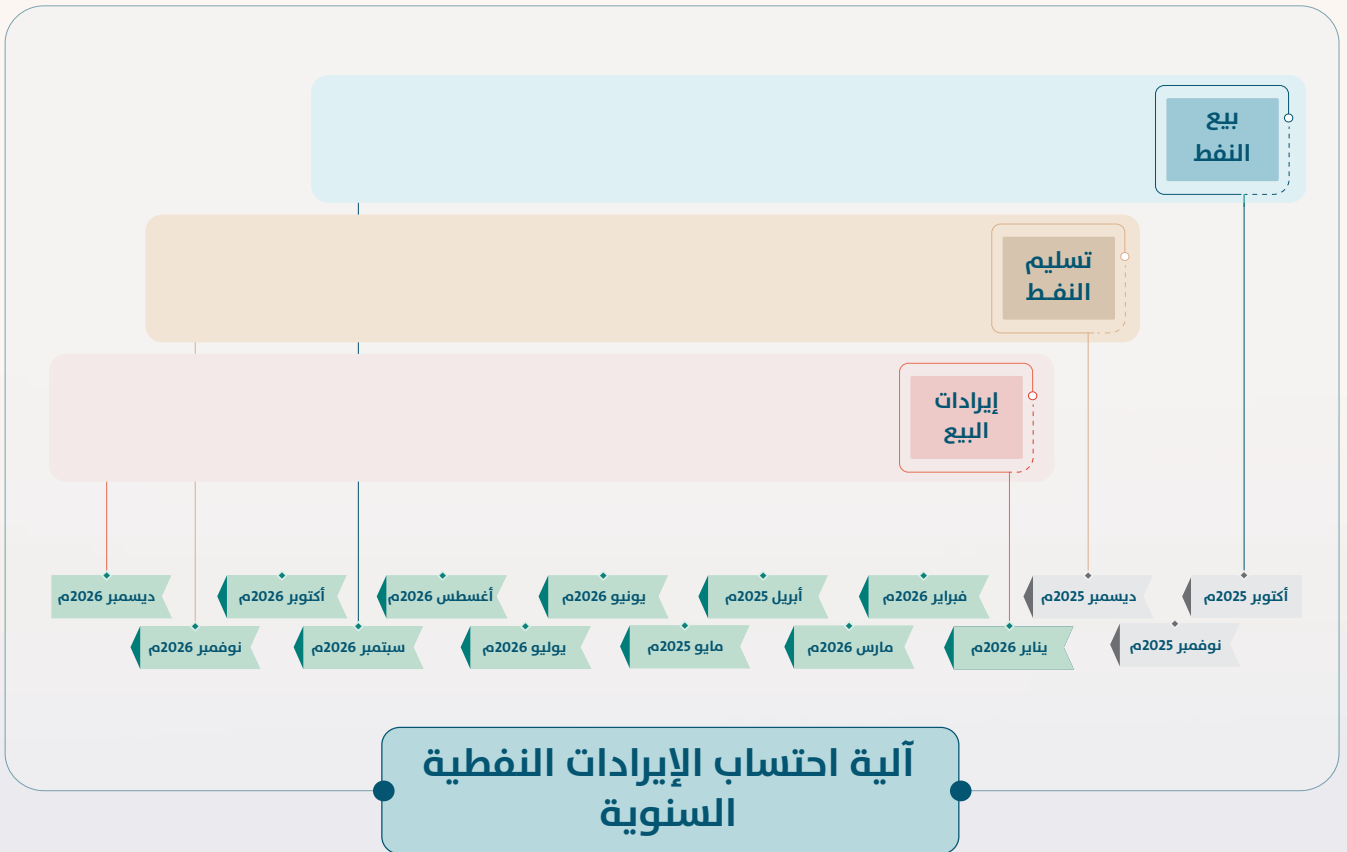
بيع النفط

تسليم النفـط

إيرادات البيع

أكتوبر 2025م
نوفمبر 2025م
ديسمبر 2025م
يناير 2026م
فبراير 2026م
مارس 2026م
أبريل 2025م
مايو 2025م
يونيو 2026م
يوليو 2026م
أغسطس 2026م
سبتمبر 2026م
أكتوبر 2026م
نوفمبر 2026م
ديسمبر 2026م

آلية احتساب الإيرادات النفطية السنوية